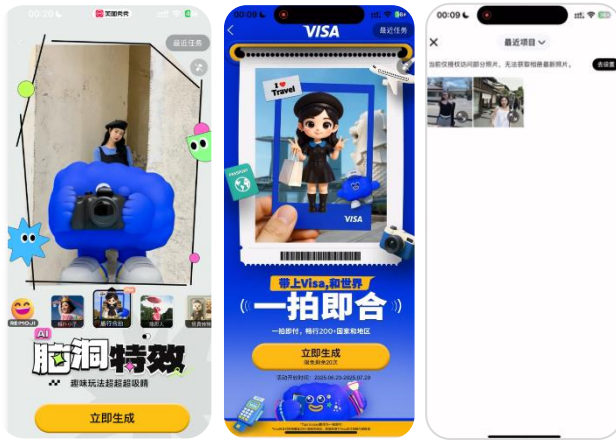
00:20
美图秀秀
最近任务
AI
脑洞特效
趣味玩法超超超吸睛
立即生成

00:09
VISA
最近任务
I Travel
PASSPORT
VISA
带上Visa,和世界
一拍即合
一拍即付,畅行200+国家和地区
立即生成
活动开放时间: 2025.06.23-2025.07.28

00:09
最近项目
当前仅授权访问部分照片,无法获取相册最新照片。
去设置